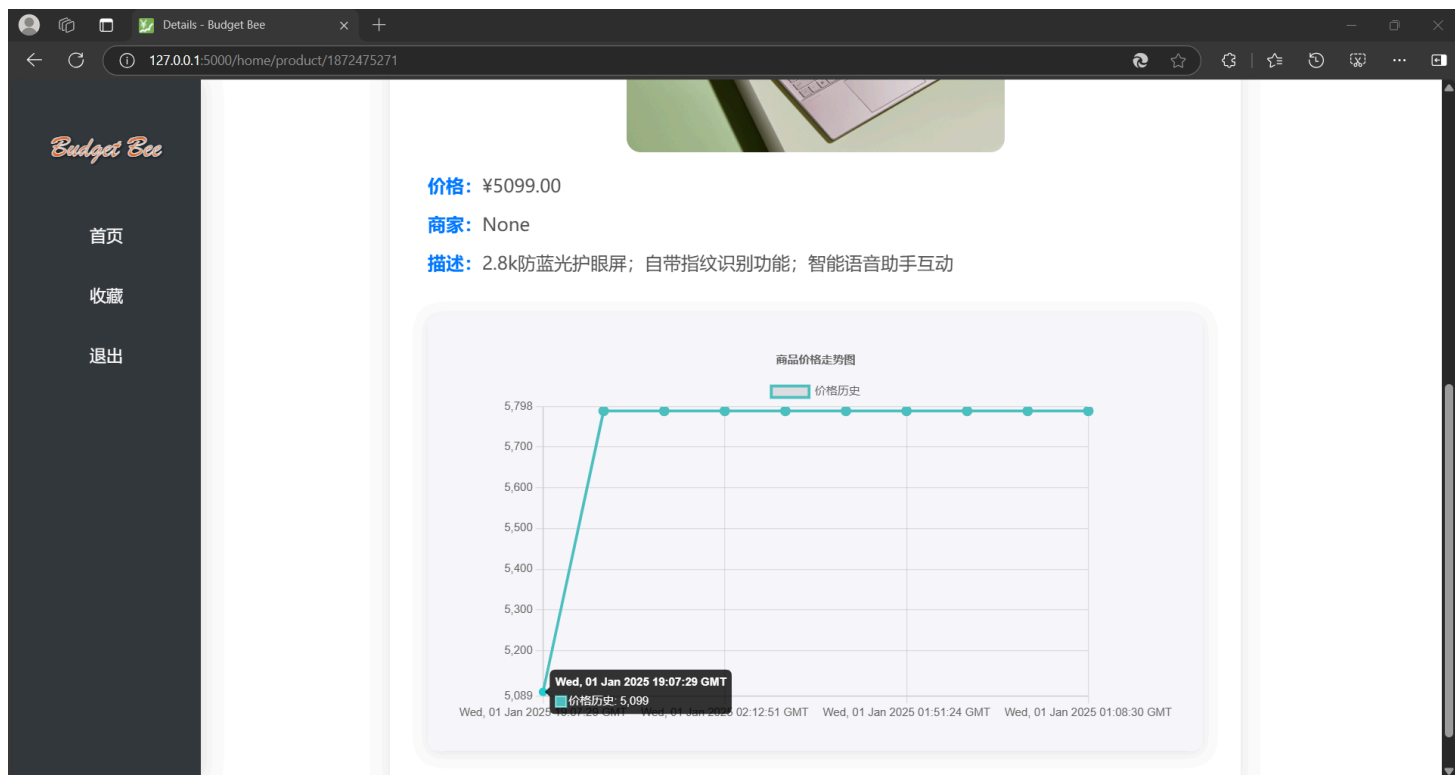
Details - Budget Bee

127.0.0.1:5000/home/product/1872475271

Budget Bee

首页

收藏

退出

价格：¥5099.00

商家：None

描述：2.8k防蓝光护眼屏；自带指纹识别功能；智能语音助手互动

商品价格走势图

价格历史

5,798
5,700
5,600
5,500
5,400
5,300
5,200
5,089

Wed, 01 Jan 2025 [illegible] GMT
Wed, 01 Jan 2025 02:12:51 GMT
Wed, 01 Jan 2025 01:51:24 GMT
Wed, 01 Jan 2025 01:08:30 GMT

Wed, 01 Jan 2025 19:07:29 GMT
价格历史: 5,099